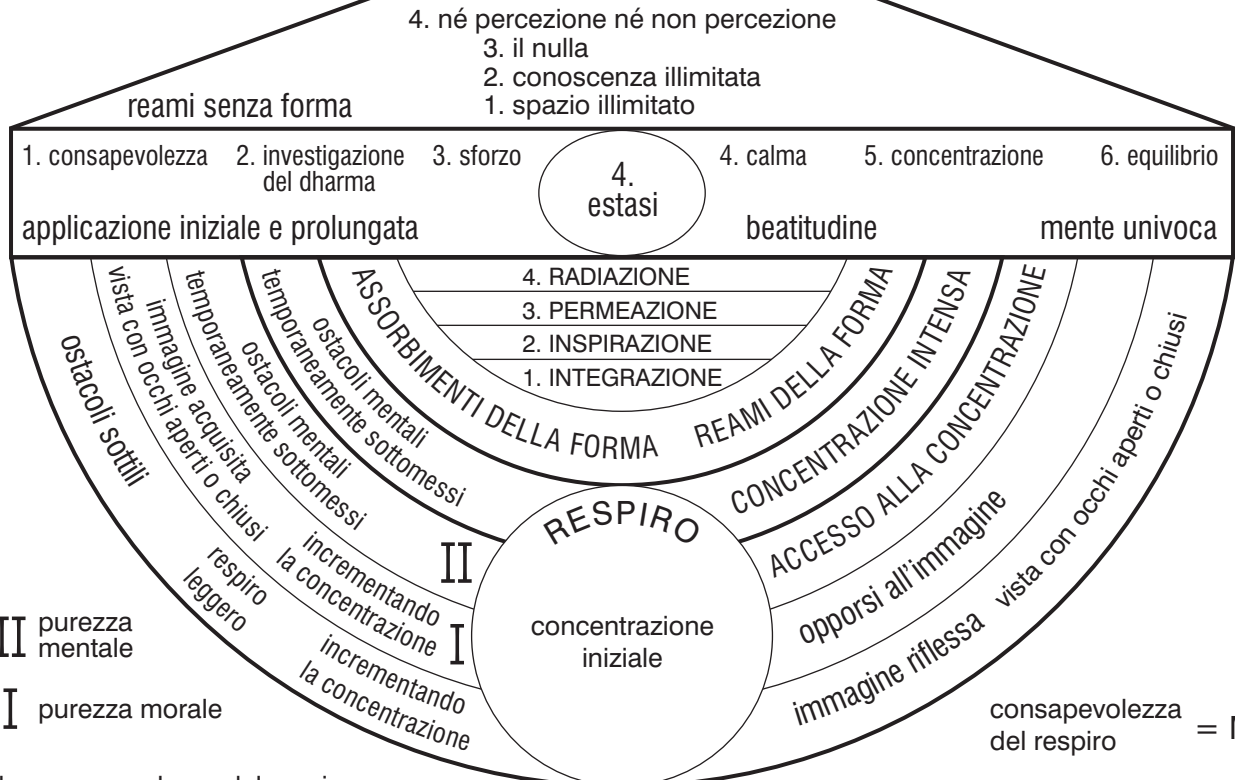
4. né percezione né non percezione
3. il nulla
2. conoscenza illimitata
1. spazio illimitato
reami senza forma

1. consapevolezza 2. investigazione del dharma 3. sforzo 4. estasi 4. calma 5. concentrazione 6. equilibrio

applicazione iniziale e prolungata beatitudine mente univoca

4. RADIAZIONE
3. PERMEAZIONE
2. INSPIRAZIONE
1. INTEGRAZIONE

ASSORBIMENTI DELLA FORMA
REAMI DELLA FORMA
CONCENTRAZIONE INTENSA
ACCESSO ALLA CONCENTRAZIONE

ostacoli sottili
vista con occhi aperti o chiusi
immagine acquisita
temporaneamente sottomessi
ostacoli mentali
ostacoli mentali
temporaneamente sottomessi

RESPIRO
concentrazione iniziale

II
incrementando la concentrazione
I
incrementando la concentrazione
respiro leggero

opporsi all'immagine
vista con occhi aperti o chiusi
immagine riflessa

II purezza mentale
I purezza morale

consapevolezza del respiro = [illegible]